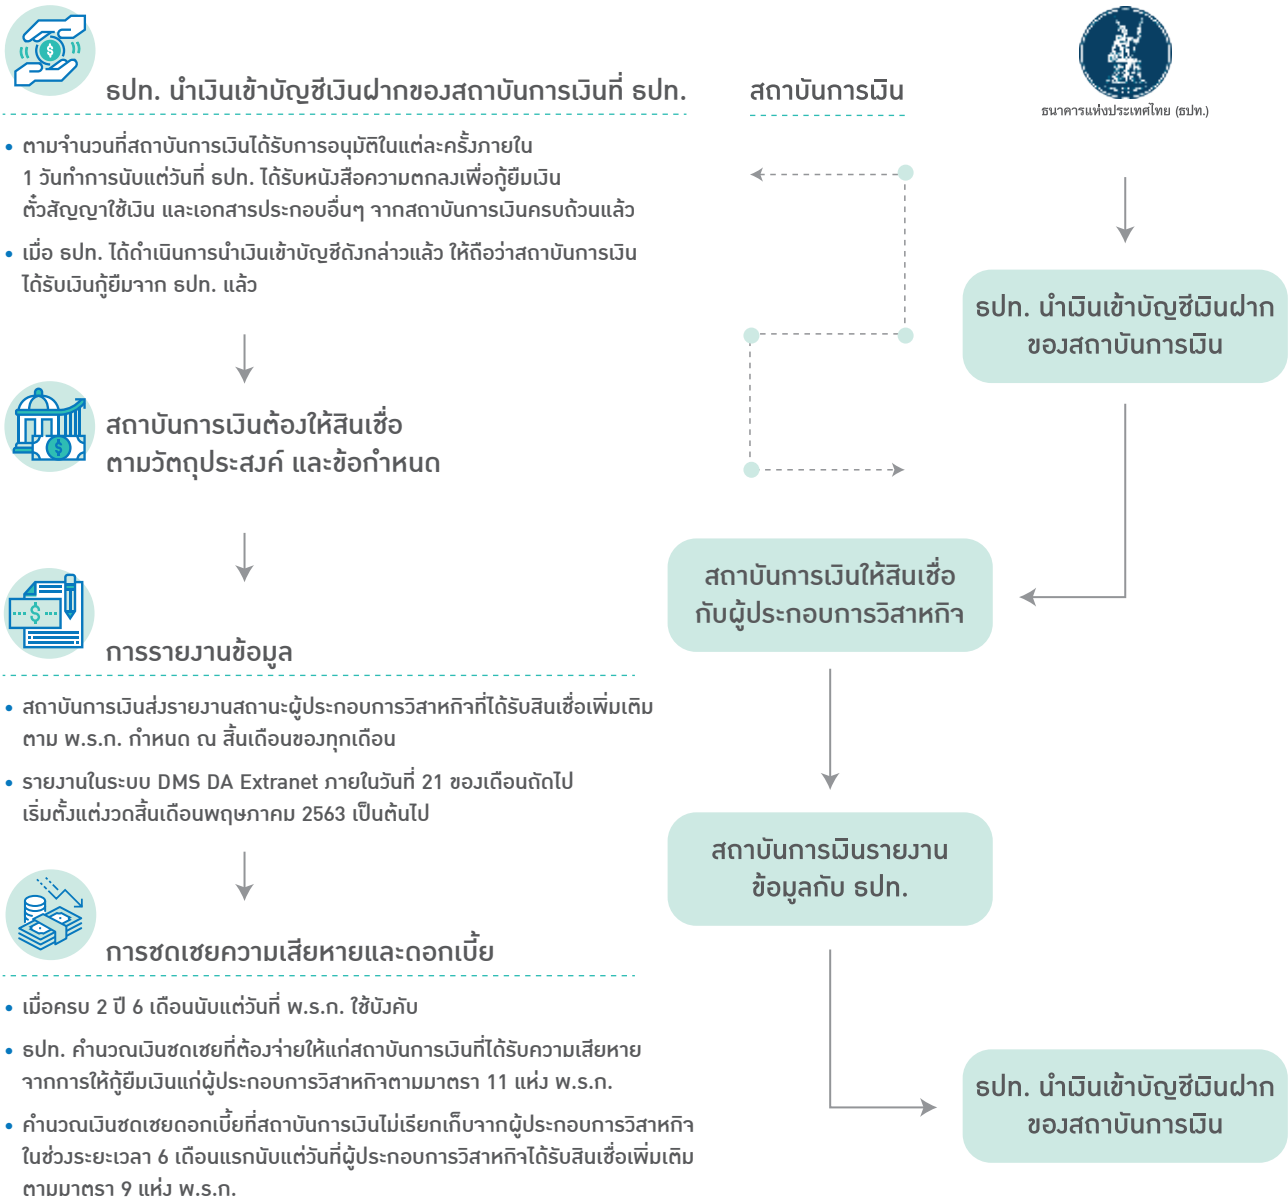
ธปท. นำเงินเข้าบัญชีเงินฝากของสถาบันการเงินที่ ธปท.

• ตามจำนวนที่สถาบันการเงินได้รับการอนุมัติในแต่ละครั้งภายใน 1 วันทำการนับแต่วันที่ ธปท. ได้รับหนังสือความตกลงเพื่อกู้ยืมเงิน ตั๋วสัญญาใช้เงิน และเอกสารประกอบอื่นๆ จากสถาบันการเงินครบถ้วนแล้ว

• เมื่อ ธปท. ได้ดำเนินการนำเงินเข้าบัญชีดังกล่าวแล้ว ให้ถือว่าสถาบันการเงินได้รับเงินกู้ยืมจาก ธปท. แล้ว

สถาบันการเงินต้องให้สินเชื่อตามวัตถุประสงค์ และข้อกำหนด

การรายงานข้อมูล

• สถาบันการเงินส่งรายงานสถานะผู้ประกอบการวิสาหกิจที่ได้รับสินเชื่อเพิ่มเติมตาม พ.ร.ก. กำหนด ณ สิ้นเดือนของทุกเดือน

• รายงานในระบบ DMS DA Extranet ภายในวันที่ 21 ของเดือนถัดไป เริ่มตั้งแต่งวดสิ้นเดือนพฤษภาคม 2563 เป็นต้นไป

การชดเชยความเสียหายและดอกเบี้ย

• เมื่อครบ 2 ปี 6 เดือนนับแต่วันที่ พ.ร.ก. ใช้บังคับ

• ธปท. คำนวณเงินชดเชยที่ต้องจ่ายให้แก่สถาบันการเงินที่ได้รับความเสียหายจากการให้กู้ยืมเงินแก่ผู้ประกอบการวิสาหกิจตามมาตรา 11 แห่ง พ.ร.ก.

• คำนวณเงินชดเชยดอกเบี้ยที่สถาบันการเงินไม่เรียกเก็บจากผู้ประกอบการวิสาหกิจในช่วงระยะเวลา 6 เดือนแรกนับแต่วันที่ผู้ประกอบการวิสาหกิจได้รับสินเชื่อเพิ่มเติมตามมาตรา 9 แห่ง พ.ร.ก.

สถาบันการเงิน

ธนาคารแห่งประเทศไทย (ธปท.)

ธปท. นำเงินเข้าบัญชีเงินฝากของสถาบันการเงิน

สถาบันการเงินให้สินเชื่อกับผู้ประกอบการวิสาหกิจ

สถาบันการเงินรายงานข้อมูลกับ ธปท.

ธปท. นำเงินเข้าบัญชีเงินฝากของสถาบันการเงิน